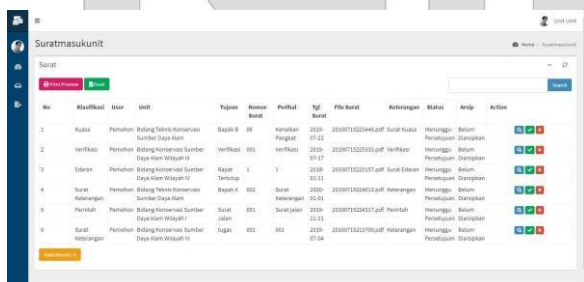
Unit Unit

Suratmasukunit

Home / Suratmasukunit

Surat

Print Preview Excel

Search

| No | Klasifikasi | User | Unit | Tujuan | Nomor Surat | Perihal | Tgl Surat | File Surat | Keterangan | Status | Arsip | Action |
|---|---|---|---|---|---|---|---|---|---|---|---|---|
| 1 | Kuasa | Pemohon | Bidang Teknis Konservasi Sumber Daya Alam | Bapak B | 06 | Kenaikan Pangkat | 2019-07-22 | 20190715225446.pdf | Surat Kuasa | Menunggu Persetujuan | Belum Diarsipkan | |
| 2 | Verifikasi | Pemohon | Bidang Konservasi Sumber Daya Alam Wilayah IV | Verifikasi | 001 | Verifikasi | 2019-07-17 | 20190715225332.pdf | Verifikasi | Menunggu Persetujuan | Belum Diarsipkan | |
| 3 | Edaran | Pemohon | Bidang Konservasi Sumber Daya Alam Wilayah IV | Rapat Tertutup | 1 | 1 | 2018-01-11 | 20190715225157.pdf | Surat Edaran | Menunggu Persetujuan | Belum Diarsipkan | |
| 4 | Surat Keterangan | Pemohon | Bidang Teknis Konservasi Sumber Daya Alam | Bapak A | 002 | Surat Keterangan | 2020-01-01 | 20190715224913.pdf | Keterangan | Menunggu Persetujuan | Belum Diarsipkan | |
| 5 | Perintah | Pemohon | Bidang Konservasi Sumber Daya Alam Wilayah I | Surat Jalan | 001 | Surat Jalan | 2019-11-21 | 20190715224017.pdf | Perintah | Menunggu Persetujuan | Belum Diarsipkan | |
| 6 | Surat Keterangan | Pemohon | Bidang Konservasi Sumber Daya Alam Wilayah IV | tugas | 001 | 001 | 2019-07-04 | 20190715223700.pdf | Keterangan | Menunggu Persetujuan | Belum Diarsipkan | |

Total Record : 6